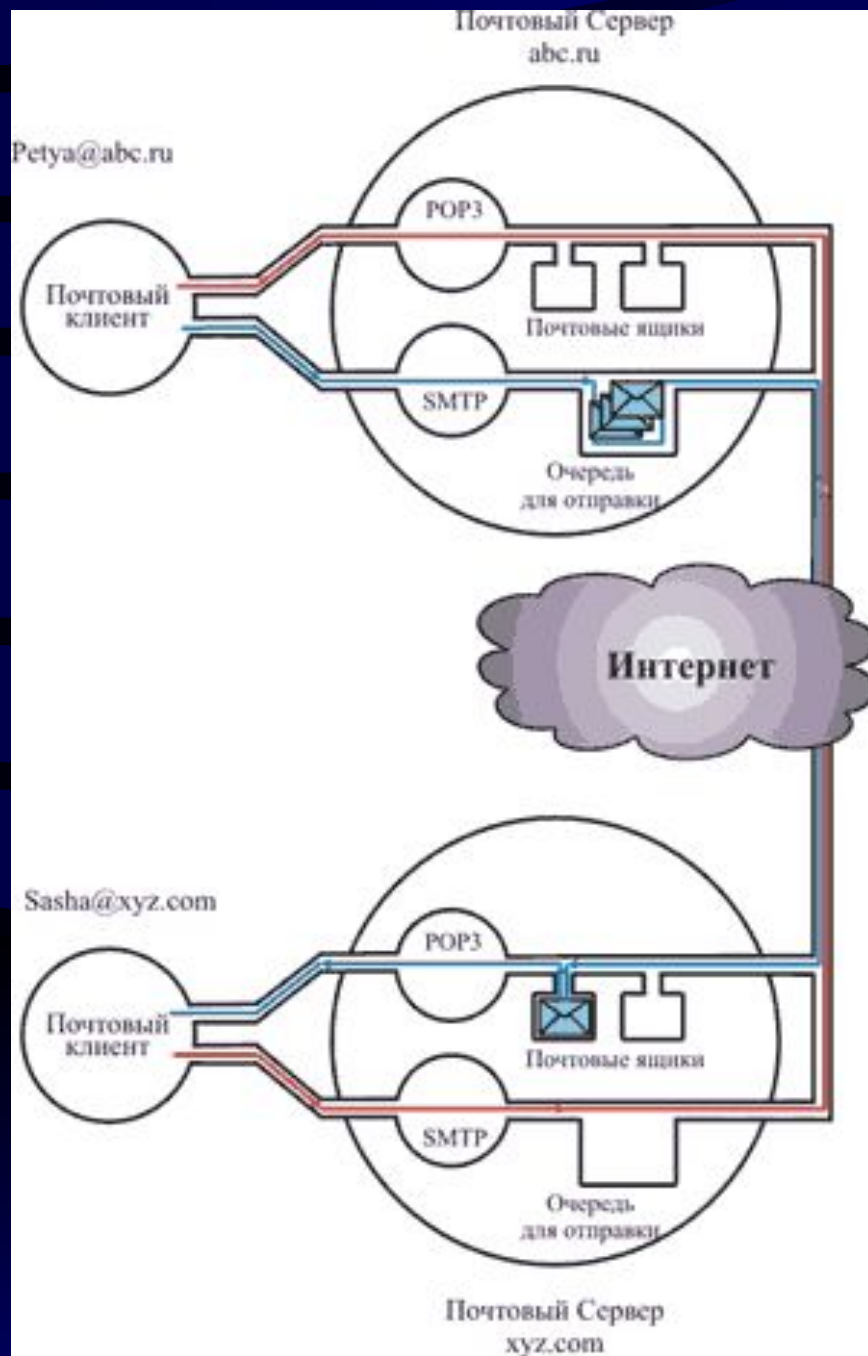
Почтовый Сервер
abc.ru

Petya@abc.ru

Почтовый клиент

POP3

Почтовые ящики

SMTP

Очередь для отправки

Интернет

Sasha@xyz.com

Почтовый клиент

POP3

Почтовые ящики

SMTP

Очередь для отправки

Почтовый Сервер
xyz.com